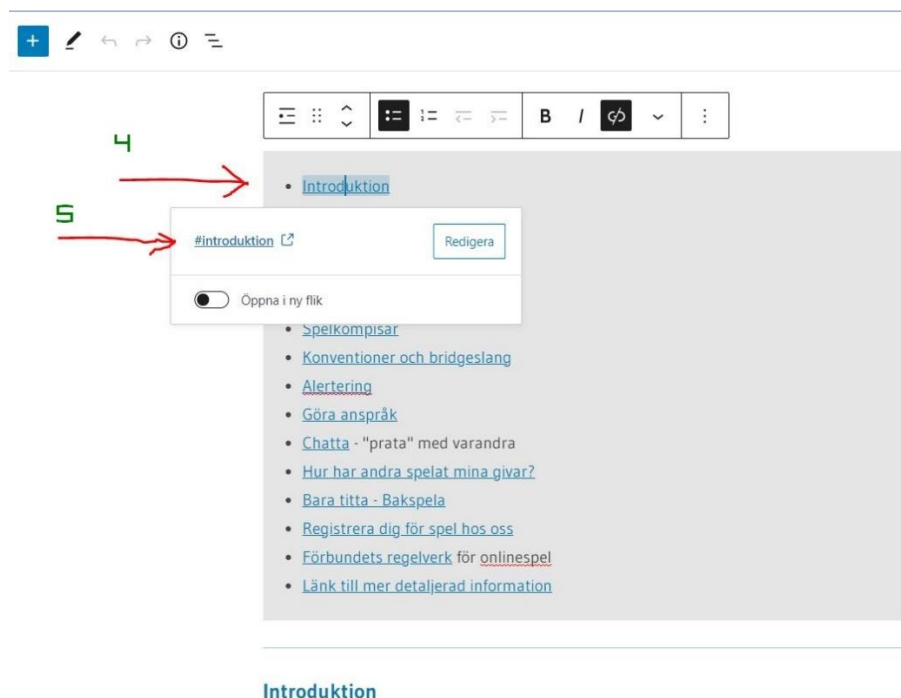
4

5

B I

Introduktion

#introduktion

Redigera

Öppna i ny flik

Spelkompisar

Konventioner och bridgeslang

Alertering

Göra anspråk

Chatta - "prata" med varandra

Hur har andra spelat mina givar?

Bara titta - Bakspela

Registrera dig för spel hos oss

Förbundets regelverk för onlinespel

Länk till mer detaljerad information

Introduktion